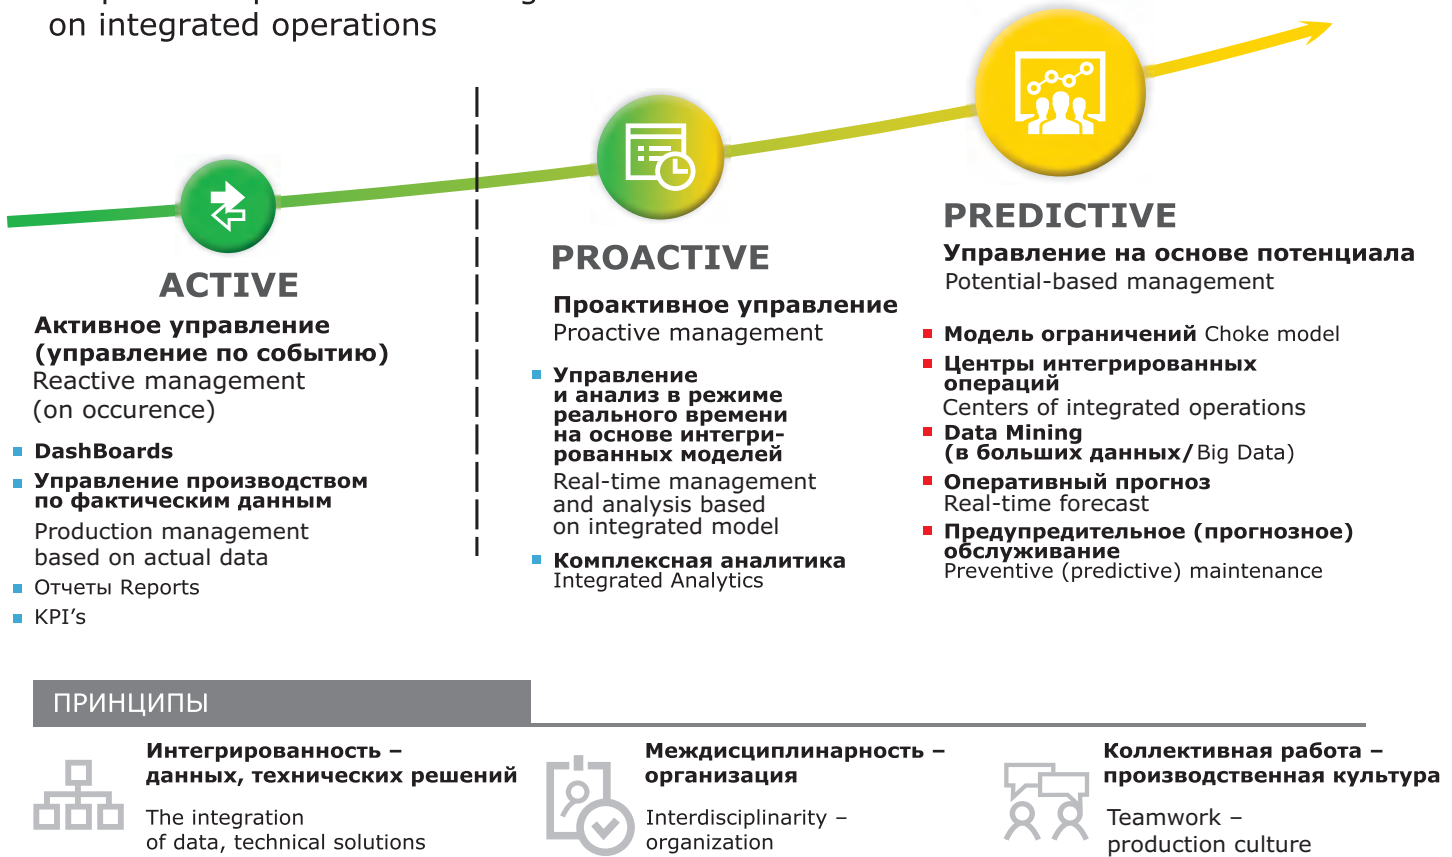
on integrated operations

ACTIVE

Активное управление (управление по событию)
Reactive management (on occurence)

- DashBoards
- Управление производством по фактическим данным
Production management based on actual data
- Отчеты Reports
- KPI's

PROACTIVE

Проактивное управление
Proactive management

- Управление и анализ в режиме реального времени на основе интегрированных моделей
Real-time management and analysis based on integrated model
- Комплексная аналитика
Integrated Analytics

PREDICTIVE

Управление на основе потенциала
Potential-based management

- Модель ограничений Choke model
- Центры интегрированных операций
Centers of integrated operations
- Data Mining (в больших данных/Big Data)
- Оперативный прогноз
Real-time forecast
- Предупредительное (прогнозное) обслуживание
Preventive (predictive) maintenance

ПРИНЦИПЫ

Интегрированность – данных, технических решений
The integration of data, technical solutions

Междисциплинарность – организация
Interdisciplinarity – organization

Коллективная работа – производственная культура
Teamwork – production culture